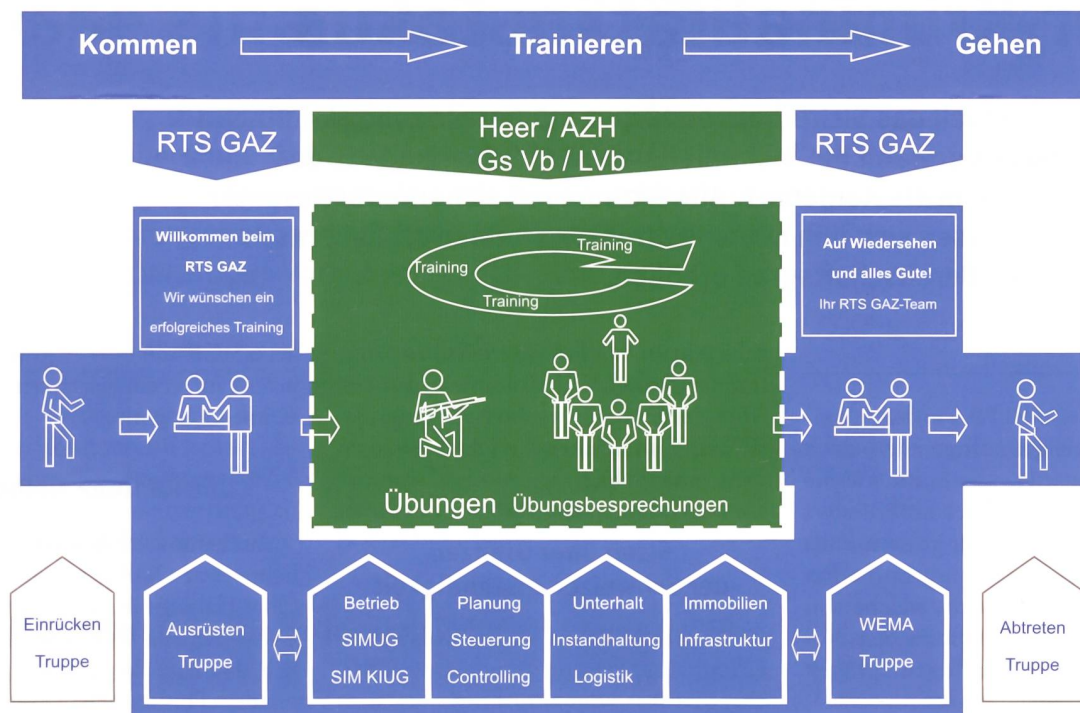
Kommen Trainieren Gehen

RTS GAZ

Heer / AZH
Gs Vb / LVb

RTS GAZ

Willkommen beim
RTS GAZ
Wir wünschen ein erfolgreiches Training

Training
Training
Training

Auf Wiedersehen
und alles Gute!
Ihr RTS GAZ-Team

Übungen Übungsbesprechungen

Einrücken
Truppe

Ausrüsten
Truppe

Betrieb
SIMUG
SIM KIUG

Planung
Steuerung
Controlling

Unterhalt
Instandhaltung
Logistik

Immobilien
Infrastruktur

WEMA
Truppe

Abtreten
Truppe